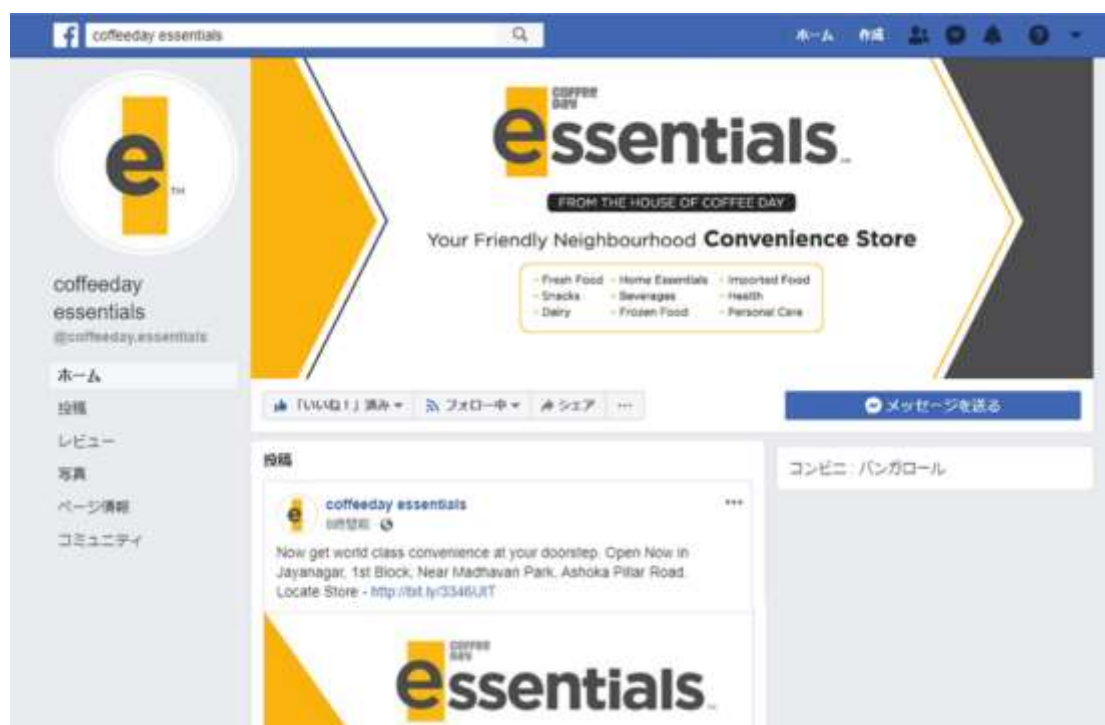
coffeeday essentials

ホーム 作成

e TM

coffeeday essentials
@coffeeday.essentials

ホーム
投稿
レビュー
写真
ページ情報
コミュニティ

COFFEE DAY
essentials.

FROM THE HOUSE OF COFFEE DAY

Your Friendly Neighbourhood Convenience Store

- Fresh Food - Home Essentials - Imported Food
- Snacks - Beverages - Health
- Dairy - Frozen Food - Personal Care

「いいね!」済み フォロー中 シェア ···

メッセージを送る

投稿

coffeeday essentials
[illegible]

···

Now get world class convenience at your doorstep. Open Now in Jayanagar, 1st Block, Near Madhavan Park, Ashoka Pillar Road. Locate Store - http://bit.ly/3346UIT

COFFEE DAY
essentials.

コンビニ · バンガロール